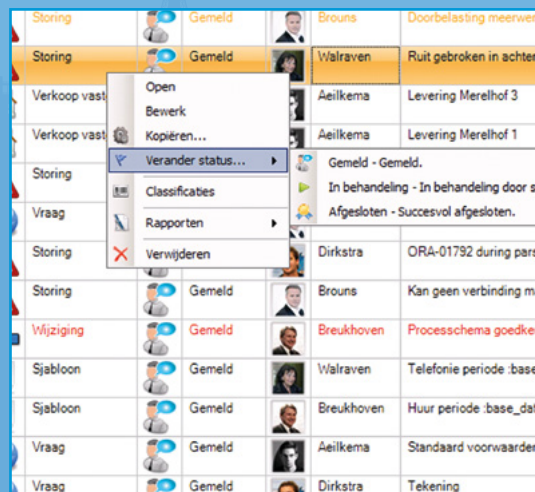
| Storing | Gemeld | Brouns | Doorbelasting meerwer |
|---|---|---|---|
| Storing | Gemeld | Walraven | Ruit gebroken in achter |
| Verkoop vast | | Aeilkema | Levering Merelhof 3 |
| Verkoop vast | | Aeilkema | Levering Merelhof 1 |
| Storing | | | |
| Vraag | | | |
| Storing | | Dirkstra | ORA-01792 during pars |
| Storing | Gemeld | Brouns | Kan geen verbinding m |
| Wijziging | Gemeld | Breukhoven | Processchema goedke |
| Sjabloon | Gemeld | Walraven | Telefonie periode :base |
| Sjabloon | Gemeld | Breukhoven | Huur periode :base_da |
| Vraag | Gemeld | Aeilkema | Standaard voorwaarder |
| Vraag | Gemeld | Dirkstra | Tekening |

Open
Bewerk
Kopiëren...
Verander status...
Classificaties
Rapporten
Verwijderen

Gemeld - Gemeld.
In behandeling - In behandeling door s
Afgesloten - Succesvol afgesloten.